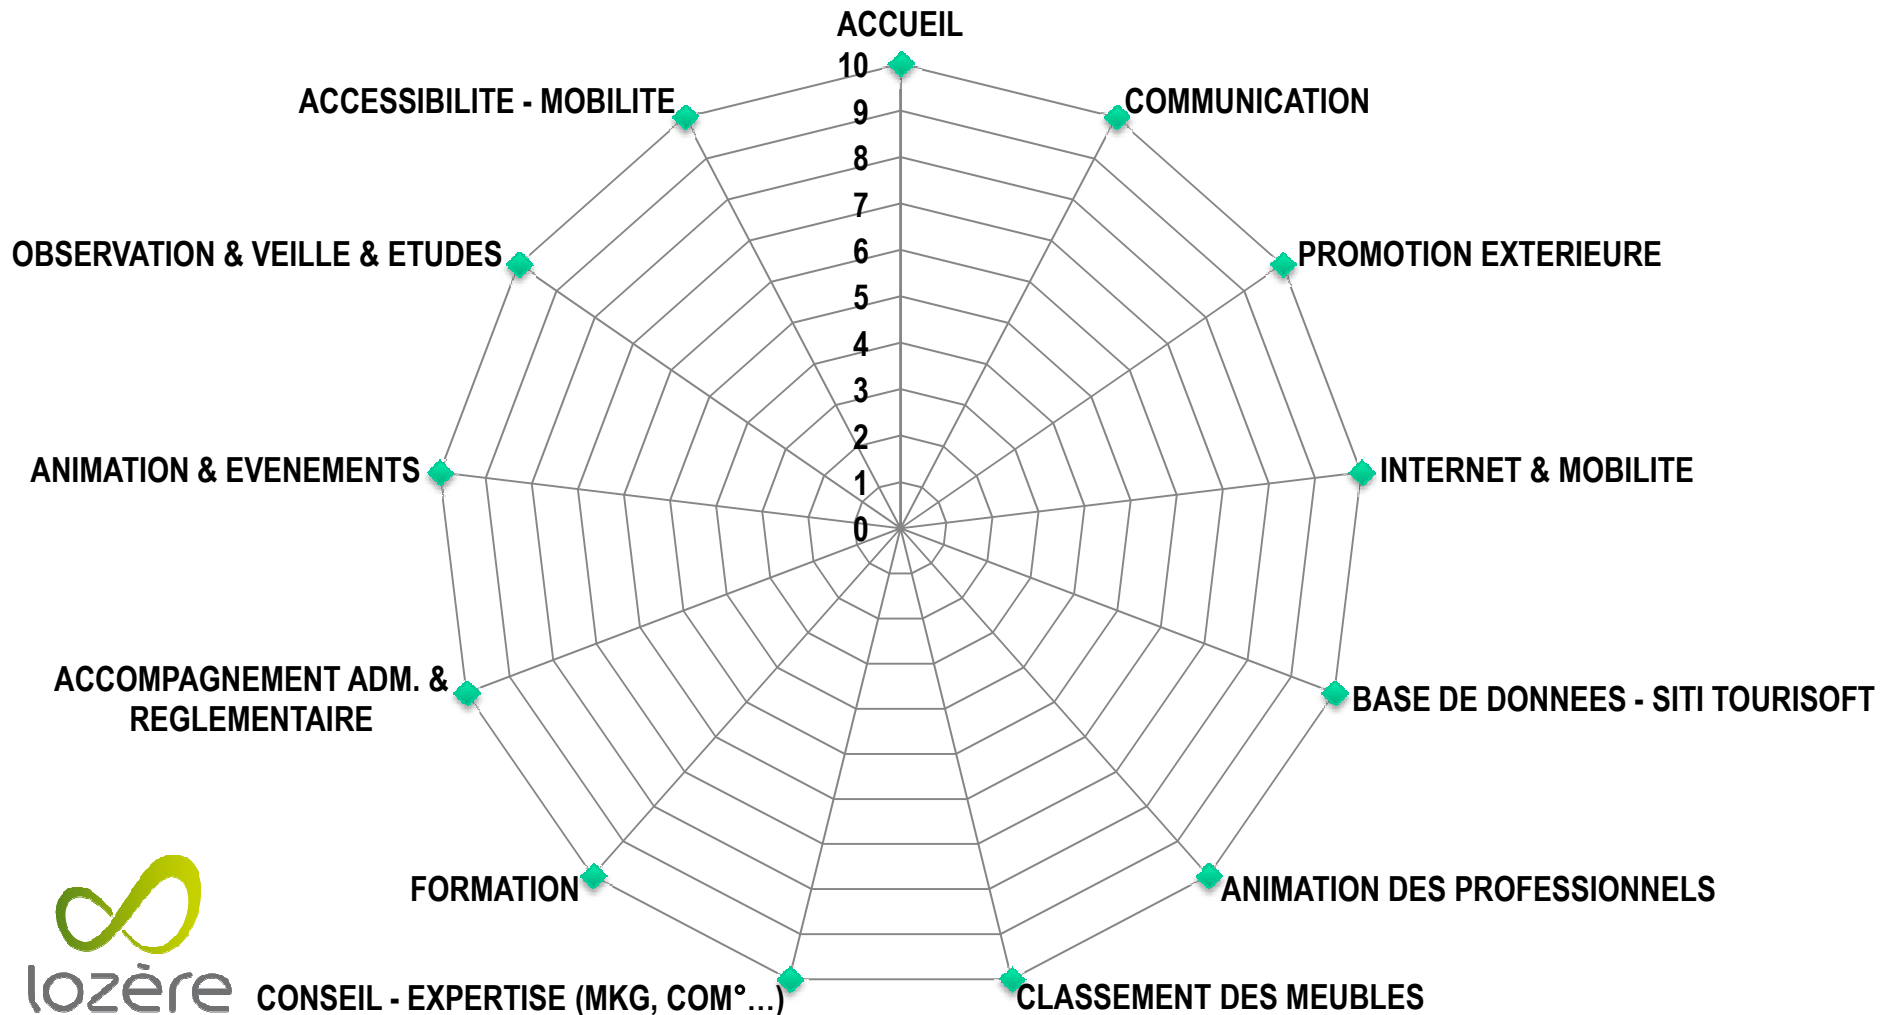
ACCUEIL
10
9
8
7
6
5
4
3
2
1
0
COMMUNICATION
PROMOTION EXTERIEURE
INTERNET & MOBILITE
BASE DE DONNEES - SITI TOURISOFT
ANIMATION DES PROFESSIONNELS
CLASSEMENT DES MEUBLES
CONSEIL - EXPERTISE (MKG, COM°...)
FORMATION
ACCOMPAGNEMENT ADM. & REGLEMENTAIRE
ANIMATION & EVENEMENTS
OBSERVATION & VEILLE & ETUDES
ACCESSIBILITE - MOBILITE
lozère